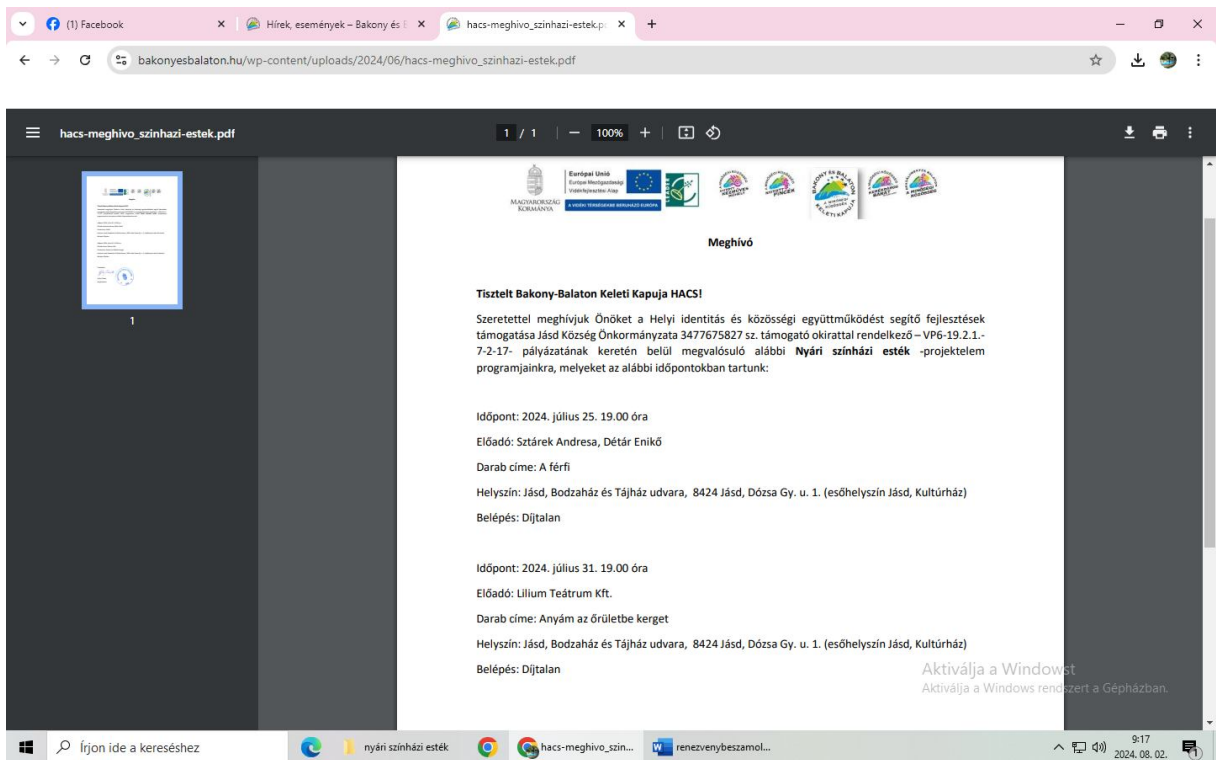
(1) Facebook
Hírek, események – Bakony és
hacs-meghivo_szinhazi-estek.p
bakonyesbalaton.hu/wp-content/uploads/2024/06/hacs-meghivo_szinhazi-estek.pdf

hacs-meghivo_szinhazi-estek.pdf
1 / 1 | — 100% +

1

MAGYARORSZÁG KORMÁNYA
Európai Unió
Európai Mezőgazdasági Vidékfejlesztési Alap
A VIDÉKI TÉRSÉGEKBE BERUHÁZÓ EURÓPA
BAKONY ÉS BALATON KELETI KAPUJA

Meghívó

Tisztelt Bakony-Balaton Keleti Kapuja HACS!

Szeretettel meghívjuk Önöket a Helyi identitás és közösségi együttműködést segítő fejlesztések támogatása Jásd Község Önkormányzata 3477675827 sz. támogató okirattal rendelkező – VP6-19.2.1.-7-2-17- pályázatának keretén belül megvalósuló alábbi **Nyári színházi esték** -projektelem programjainkra, melyeket az alábbi időpontokban tartunk:

Időpont: 2024. július 25. 19.00 óra

Előadó: Sztárek Andresa, Détár Enikő

Darab címe: A férfi

Helyszín: Jásd, Bodzaház és Tájház udvara, 8424 Jásd, Dózsa Gy. u. 1. (esőhelyszín Jásd, Kultúrház)

Belépés: Díjtalan

Időpont: 2024. július 31. 19.00 óra

Előadó: Lilium Teátrum Kft.

Darab címe: Anyám az őrületbe kerget

Helyszín: Jásd, Bodzaház és Tájház udvara, 8424 Jásd, Dózsa Gy. u. 1. (esőhelyszín Jásd, Kultúrház)

Belépés: Díjtalan

Aktiválja a Windowst
Aktiválja a Windows rendszert a Gépházban.

Írjon ide a kereséshez
nyári színházi esték
hacs-meghivo_szin...
renezvenybeszamol...
9:17
2024. 08. 02.